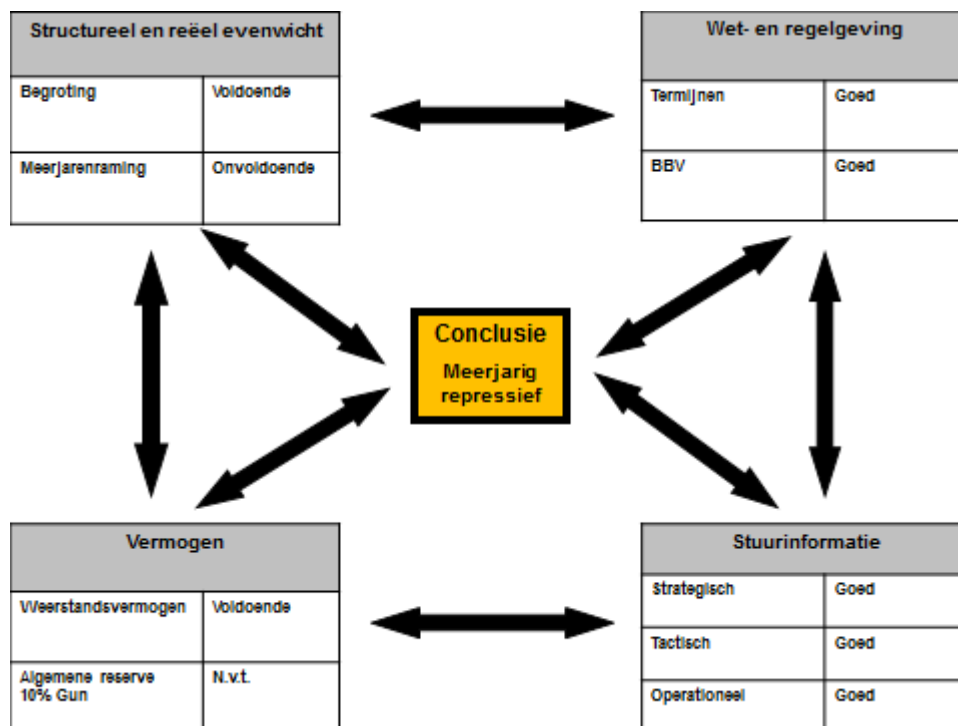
| Structureel en reëel evenwicht | |
|---|---|
| Begroting | Voldoende |
| Meerjarenraming | Onvoldoende |

| Wet- en regelgeving | |
|---|---|
| Termijnen | Goed |
| BBV | Goed |

Conclusie

Meerjarig repressief

| Vermogen | |
|---|---|
| Weerstandsvermogen | Voldoende |
| Algemene reserve 10% Gun | N.v.t. |

| Stuurinformatie | |
|---|---|
| Strategisch | Goed |
| Tactisch | Goed |
| Operationeel | Goed |